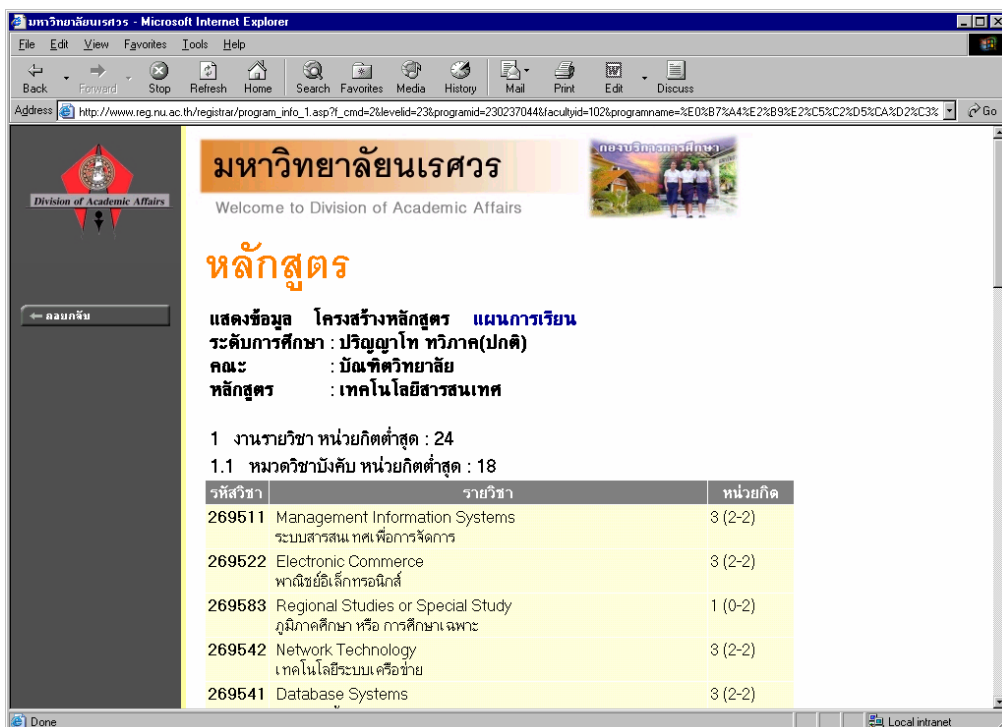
มหาวิทยาลัยนเรศวร - Microsoft Internet Explorer

File Edit View Favorites Tools Help

Back Forward Stop Refresh Home Search Favorites Media History Mail Print Edit Discuss

Address http://www.reg.nu.ac.th/registrar/program_info_1.asp?f_cmd=2&levelid=23&programid=230237044&facultyid=102&programname=%E0%B7%A4%E2%B9%E2%C5%C2%D5%CA%D2%C3% Go

Division of Academic Affairs

มหาวิทยาลัยนเรศวร

Welcome to Division of Academic Affairs

กองบริการการศึกษา

หลักสูตร

ถอยกลับ

แสดงข้อมูล โครงสร้างหลักสูตร แผนการเรียน

ระดับการศึกษา : ปริญญาโท ทวิภาค(ปกติ)

คณะ : บัณฑิตวิทยาลัย

หลักสูตร : เทคโนโลยีสารสนเทศ

1 งานรายวิชา หน่วยกิตต่ำสุด : 24

1.1 หมวดวิชาบังคับ หน่วยกิตต่ำสุด : 18

| รหัสวิชา | รายวิชา | หน่วยกิต |
|---|---|---|
| 269511 | Management Information Systems ระบบสารสนเทศเพื่อการจัดการ | 3 (2-2) |
| 269522 | Electronic Commerce พาณิชย์อิเล็กทรอนิกส์ | 3 (2-2) |
| 269583 | Regional Studies or Special Study ภูมิภาคศึกษา หรือ การศึกษาเฉพาะ | 1 (0-2) |
| 269542 | Network Technology เทคโนโลยีระบบเครือข่าย | 3 (2-2) |
| 269541 | Database Systems | 3 (2-2) |

Done

Local intranet